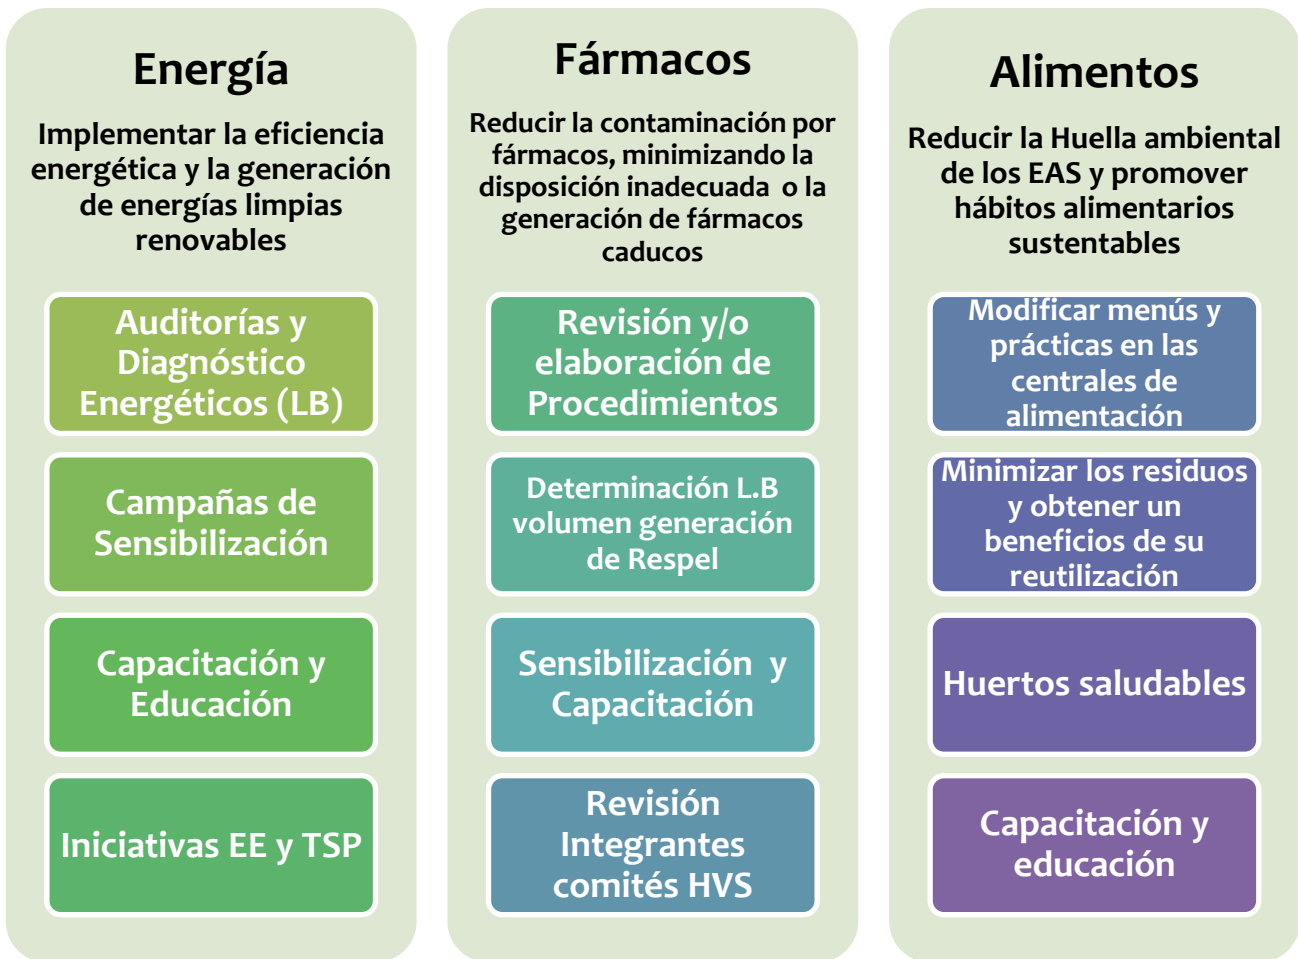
Energía

Implementar la eficiencia energética y la generación de energías limpias renovables

Auditorías y Diagnóstico Energéticos (LB)

Campañas de Sensibilización

Capacitación y Educación

Iniciativas EE y TSP

Fármacos

Reducir la contaminación por fármacos, minimizando la disposición inadecuada o la generación de fármacos caducos

Revisión y/o elaboración de Procedimientos

Determinación L.B volumen generación de Respel

Sensibilización y Capacitación

Revisión Integrantes comités HVS

Alimentos

Reducir la Huella ambiental de los EAS y promover hábitos alimentarios sustentables

Modificar menús y prácticas en las centrales de alimentación

Minimizar los residuos y obtener un beneficios de su reutilización

Huertos saludables

Capacitación y educación